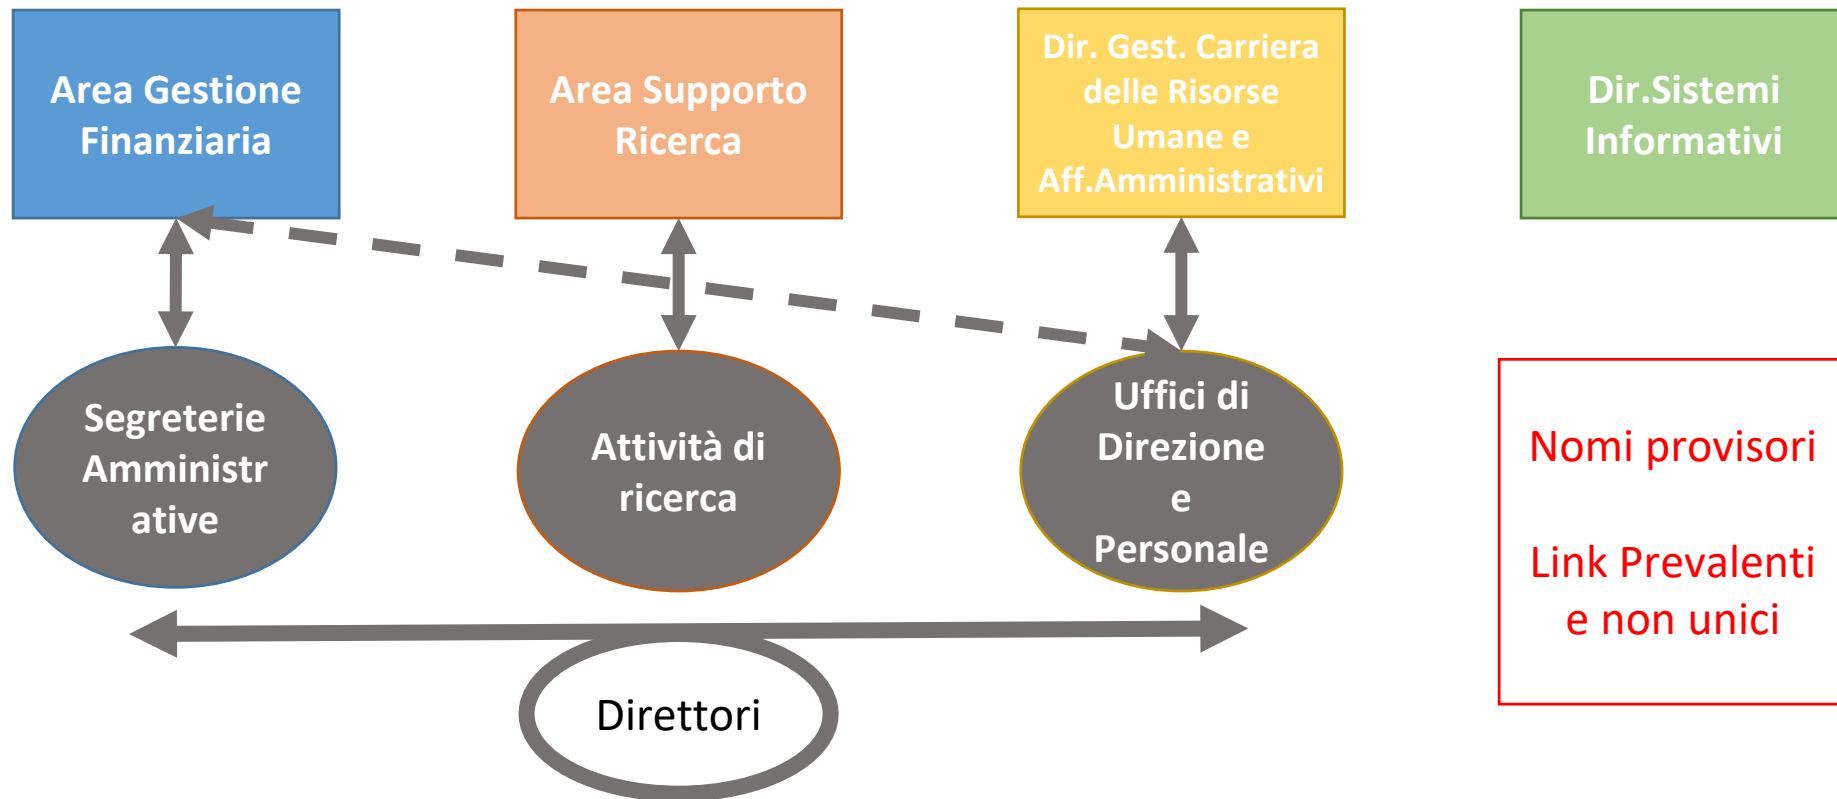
Area Gestione Finanziaria

Area Supporto Ricerca

Dir. Gest. Carriera delle Risorse Umane e Aff.Amministrativi

Dir.Sistemi Informativi

Segreterie Amministr ative

Attività di ricerca

Uffici di Direzione e Personale

Nomi provisori

Link Prevalenti e non unici

Direttori